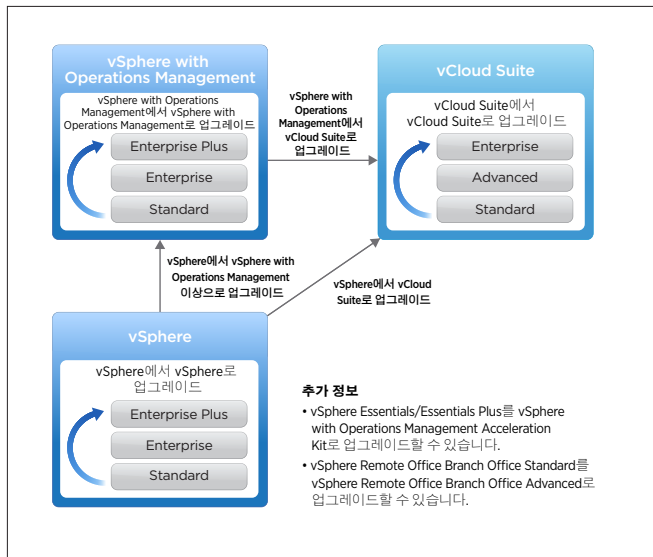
vSphere with Operations Management

vSphere with Operations Management에서 vSphere with Operations Management로 업그레이드

Enterprise Plus

Enterprise

Standard

vSphere with Operations Management에서 vCloud Suite로 업그레이드

vCloud Suite

vCloud Suite에서 vCloud Suite로 업그레이드

Enterprise

Advanced

Standard

vSphere에서 vSphere with Operations Management 이상으로 업그레이드

vSphere에서 vCloud Suite로 업그레이드

vSphere

vSphere에서 vSphere로 업그레이드

Enterprise Plus

Enterprise

Standard

추가 정보

• vSphere Essentials/Essentials Plus를 vSphere with Operations Management Acceleration Kit로 업그레이드할 수 있습니다.

• vSphere Remote Office Branch Office Standard를 vSphere Remote Office Branch Office Advanced로 업그레이드할 수 있습니다.